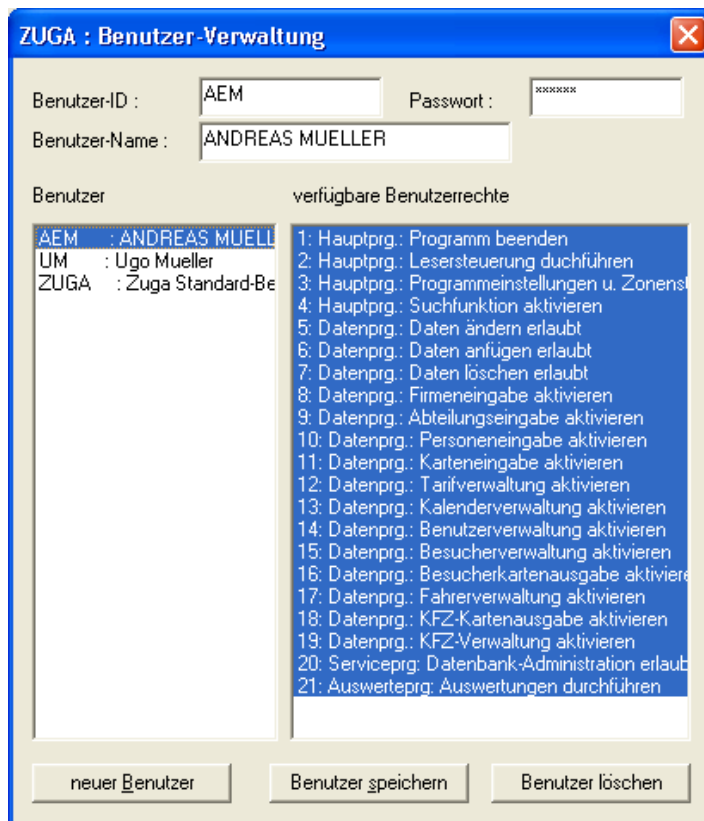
ZUGA : Benutzer-Verwaltung

Benutzer-ID : AEM

Passwort : ******

Benutzer-Name : ANDREAS MUELLER

Benutzer

AEM : ANDREAS MUELL
UM : Ugo Mueller
ZUGA : Zuga Standard-Be

verfügbare Benutzerrechte

1: Hauptprg.: Programm beenden
2: Hauptprg.: Lesersteuerung duchführen
3: Hauptprg.: Programmeinstellungen u. Zonenst
4: Hauptprg.: Suchfunktion aktivieren
5: Datenprg.: Daten ändern erlaubt
6: Datenprg.: Daten anfügen erlaubt
7: Datenprg.: Daten löschen erlaubt
8: Datenprg.: Firmeneingabe aktivieren
9: Datenprg.: Abteilungseingabe aktivieren
10: Datenprg.: Personeneingabe aktivieren
11: Datenprg.: Karteneingabe aktivieren
12: Datenprg.: Tarifverwaltung aktivieren
13: Datenprg.: Kalenderverwaltung aktivieren
14: Datenprg.: Benutzerverwaltung aktivieren
15: Datenprg.: Besucherverwaltung aktivieren
16: Datenprg.: Besucherkartenausgabe aktiviere
17: Datenprg.: Fahrerverwaltung aktivieren
18: Datenprg.: KFZ-Kartenausgabe aktivieren
19: Datenprg.: KFZ-Verwaltung aktivieren
20: Serviceprg: Datenbank-Administration erlaub
21: Auswerteprg: Auswertungen durchführen

neuer Benutzer

Benutzer speichern

Benutzer löschen